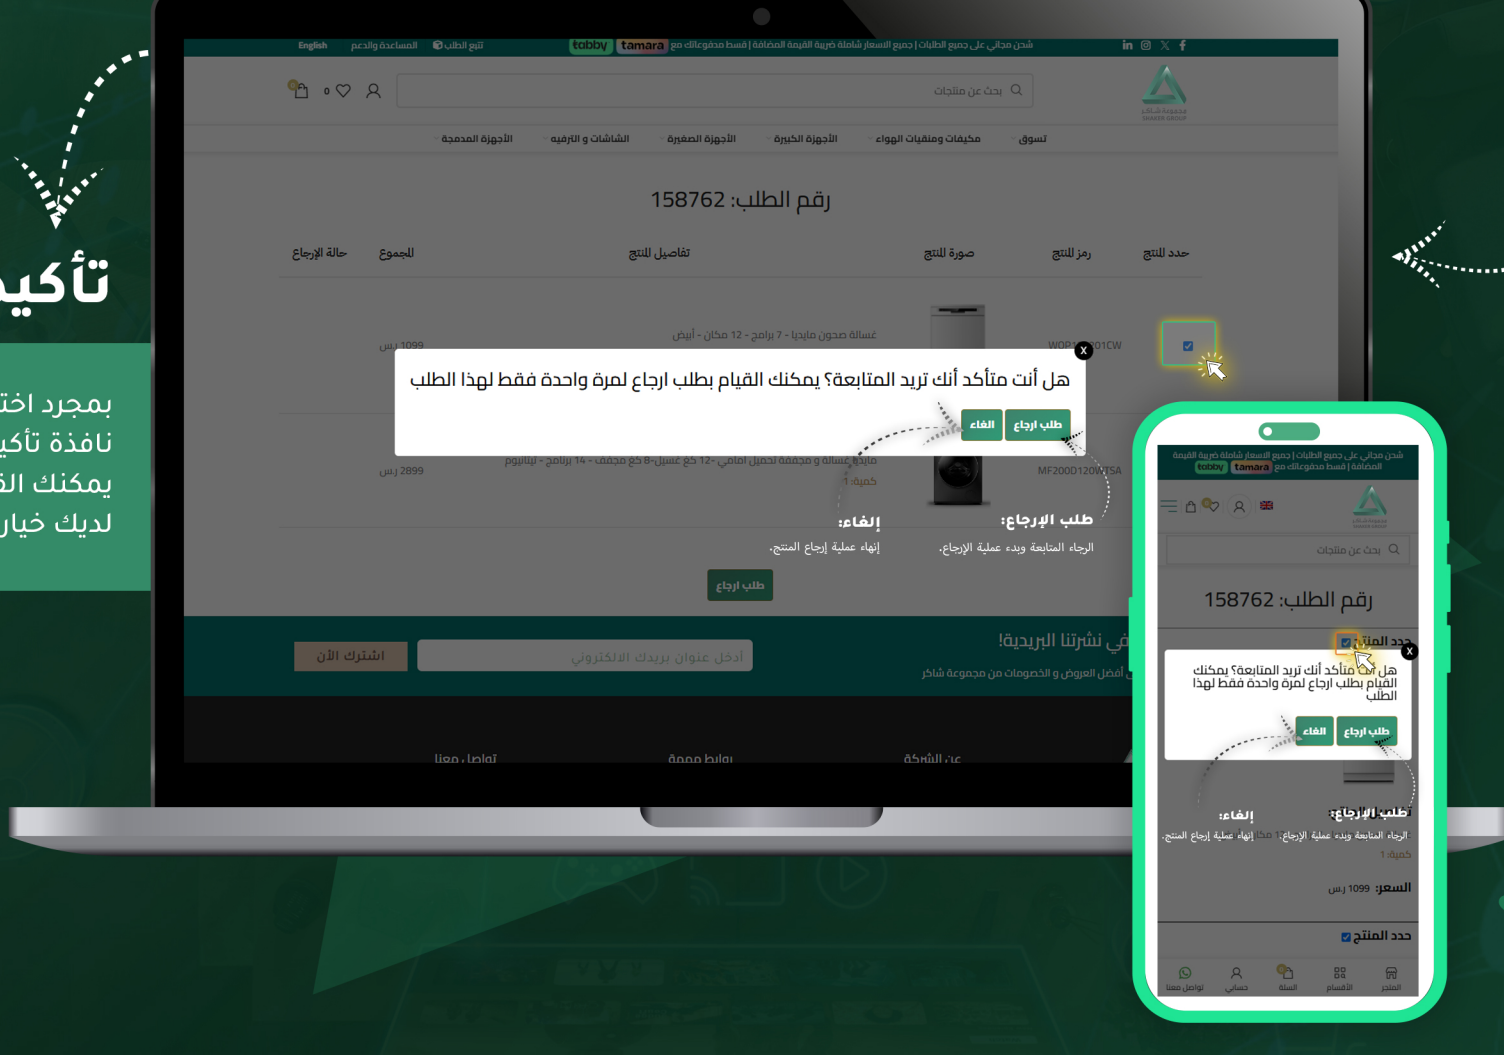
تأكيد

بمجرد اخت
نافذة تأكي
يمكنك ال
لديك خيار

English المساعدة والدعم تتبع الطلب
شحن مجاني على جميع الطلبات | جميع الاسعار شاملة ضريبة القيمة المضافة | قسط مدفوعاتك مع tamara tabby

ابحث عن منتجات

تسوق مكيفات ومنقيات الهواء الأجهزة الكبيرة الأجهزة الصغيرة الشاشات و الترفيه الأجهزة المدمجة

رقم الطلب: 158762

| حدد المنتج | رمز المنتج | صورة المنتج | تفاصيل المنتج | المجموع | حالة الإرجاع |
|---|---|---|---|---|---|
| | WOR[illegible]01CW | | غسالة صحون مايديا - 7 برامج - 12 مكان - أبيض | 1099 ر.س | |
| | MF200D120WTSA | | مايديا غسالة و مجففة تحميل امامي -12 كغ غسيل 8 كغ مجفف - 14 برنامج - تيتانيوم كمية: 1 | 2899 ر.س | |

هل أنت متأكد أنك تريد المتابعة؟ يمكنك القيام بطلب ارجاع لمرة واحدة فقط لهذا الطلب
x
طلب ارجاع الغاء

طلب الإرجاع:
الرجاء المتابعة وبدء عملية الإرجاع.

إلغاء:
إنهاء عملية إرجاع المنتج.

طلب ارجاع

في نشرتنا البريدية!
أفضل العروض و الخصومات من مجموعة شاكر
أدخل عنوان بريدك الالكتروني
اشترك الآن

عن الشركة روابط مهمة تواصل معنا

شحن مجاني على جميع الطلبات | جميع الاسعار شاملة ضريبة القيمة المضافة | قسط مدفوعاتك مع tamara tabby
ابحث عن منتجات
رقم الطلب: 158762
حدد المنتج
هل أنت متأكد أنك تريد المتابعة؟ يمكنك القيام بطلب ارجاع لمرة واحدة فقط لهذا الطلب
x
طلب ارجاع الغاء
طلب الإرجاع:
الرجاء المتابعة وبدء عملية الإرجاع.
إلغاء:
إنهاء عملية إرجاع المنتج.
كمية: 1
السعر: 1099 ر.س
حدد المنتج
المتجر الأقسام السلة حسابي تواصل معنا